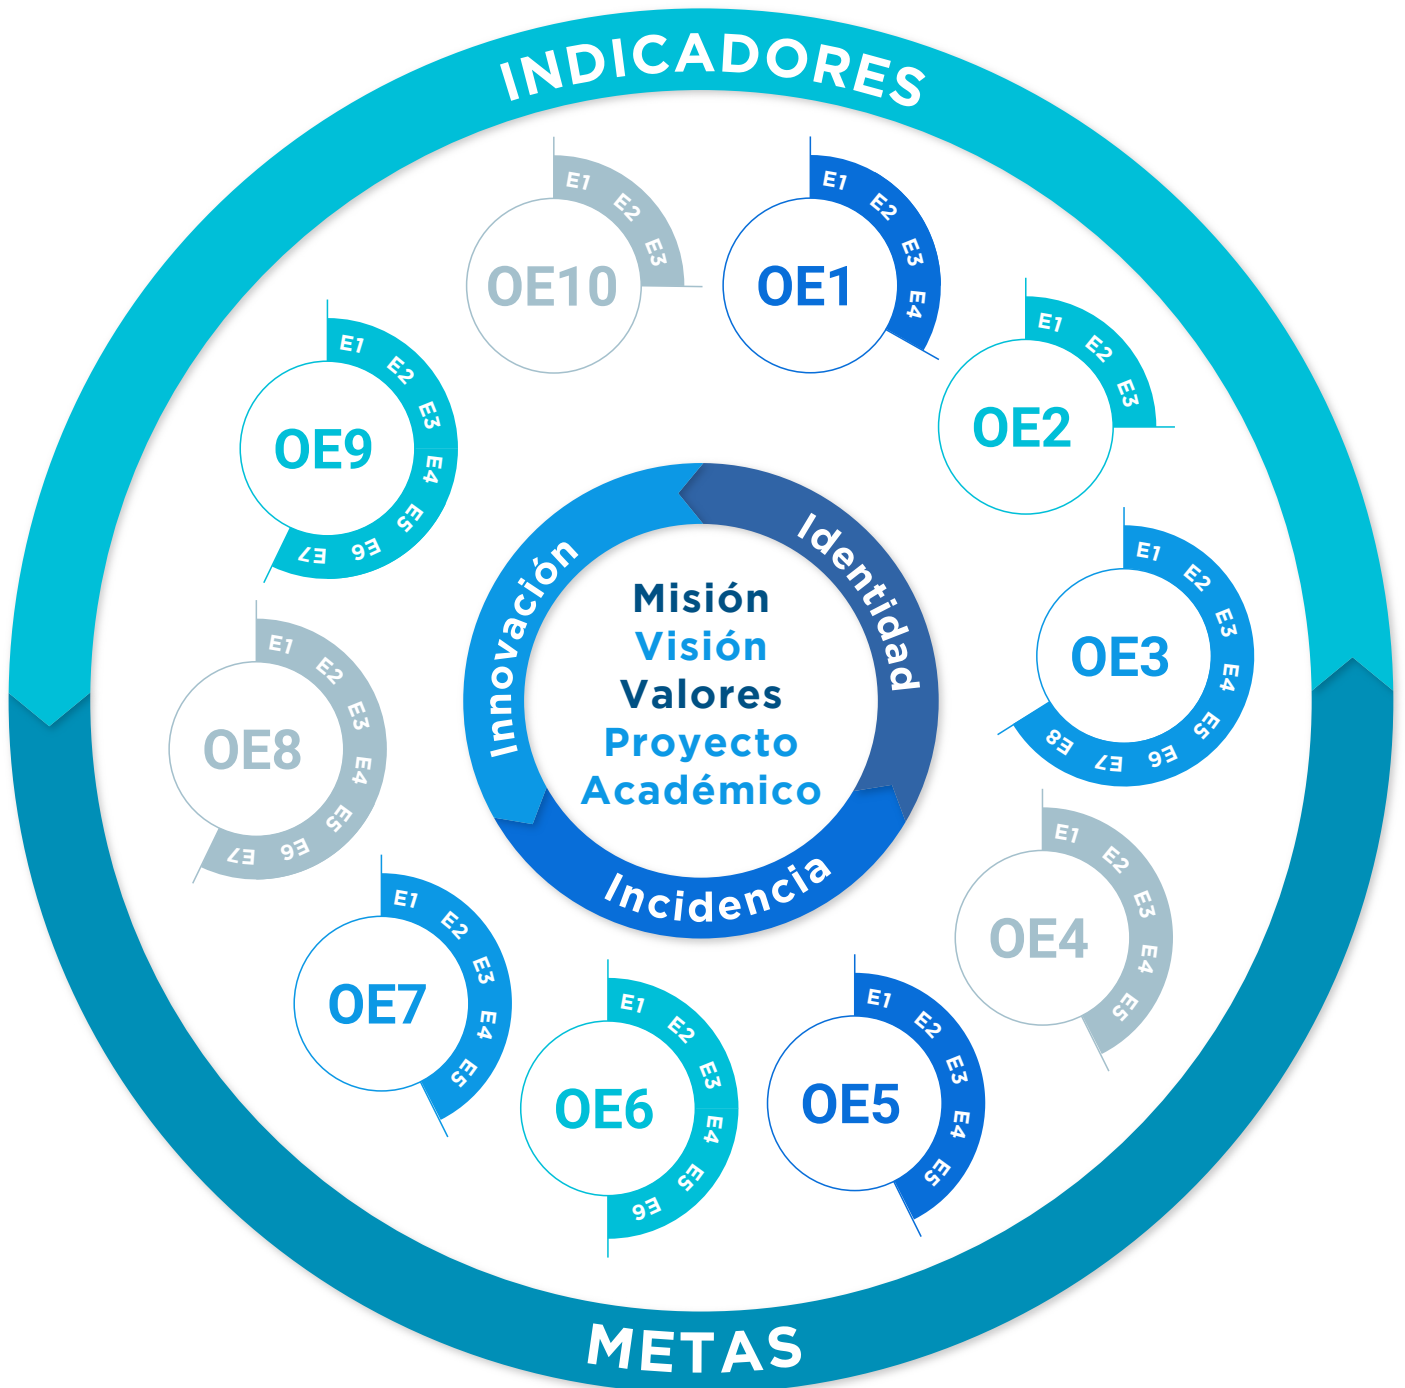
INDICADORES

OE10
E1 E2 E3

OE1
E1 E2 E3 E4

OE2
E1 E2 E3

OE9
E1 E2 E3 E4 E5 E6 E7

Misión
Visión
Valores
Proyecto
Académico

Identidad
Innovación
Incidencia

OE3
E1 E2 E3 E4 E5 E6 E7 E8

OE8
E1 E2 E3 E4 E5 E6 E7

OE4
E1 E2 E3 E4 E5

OE7
E1 E2 E3 E4 E5

OE6
E1 E2 E3 E4 E5 E6

OE5
E1 E2 E3 E4 E5

METAS